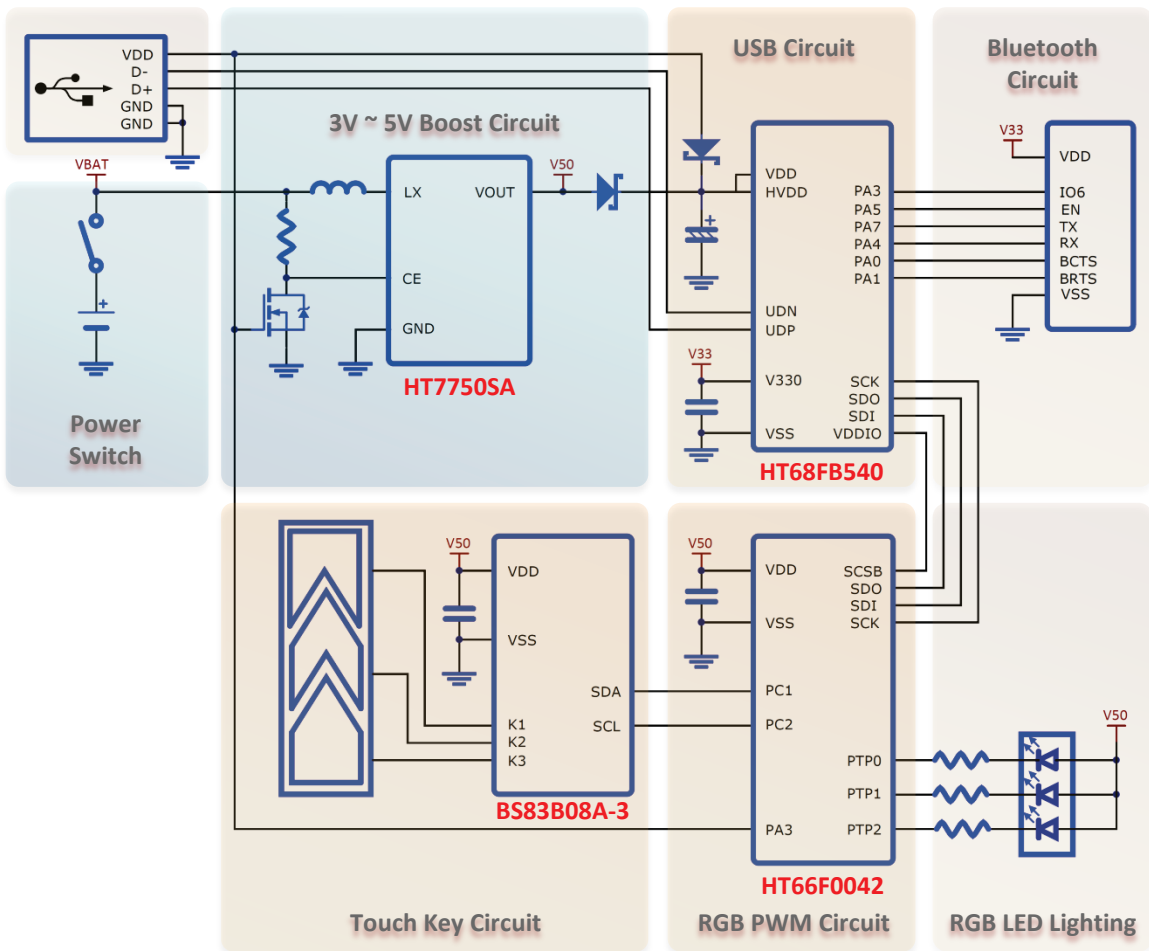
VDD
D-
D+
GND
GND

VBAT

Power Switch

3V ~ 5V Boost Circuit

LX
VOUT
CE
GND
V50
HT7750SA

USB Circuit

VDD
HVDD
UDN
UDP
V33
V330
VSS
PA3
PA5
PA7
PA4
PA0
PA1
SCK
SDO
SDI
VDDIO
HT68FB540

Bluetooth Circuit

V33
VDD
IO6
EN
TX
RX
BCTS
BRTS
VSS

V50
VDD
VSS
SDA
SCL
K1
K2
K3
BS83B08A-3

Touch Key Circuit

V50
VDD
VSS
PC1
PC2
PA3
SCSB
SDO
SDI
SCK
PTP0
PTP1
PTP2
HT66F0042

RGB PWM Circuit

V50

RGB LED Lighting